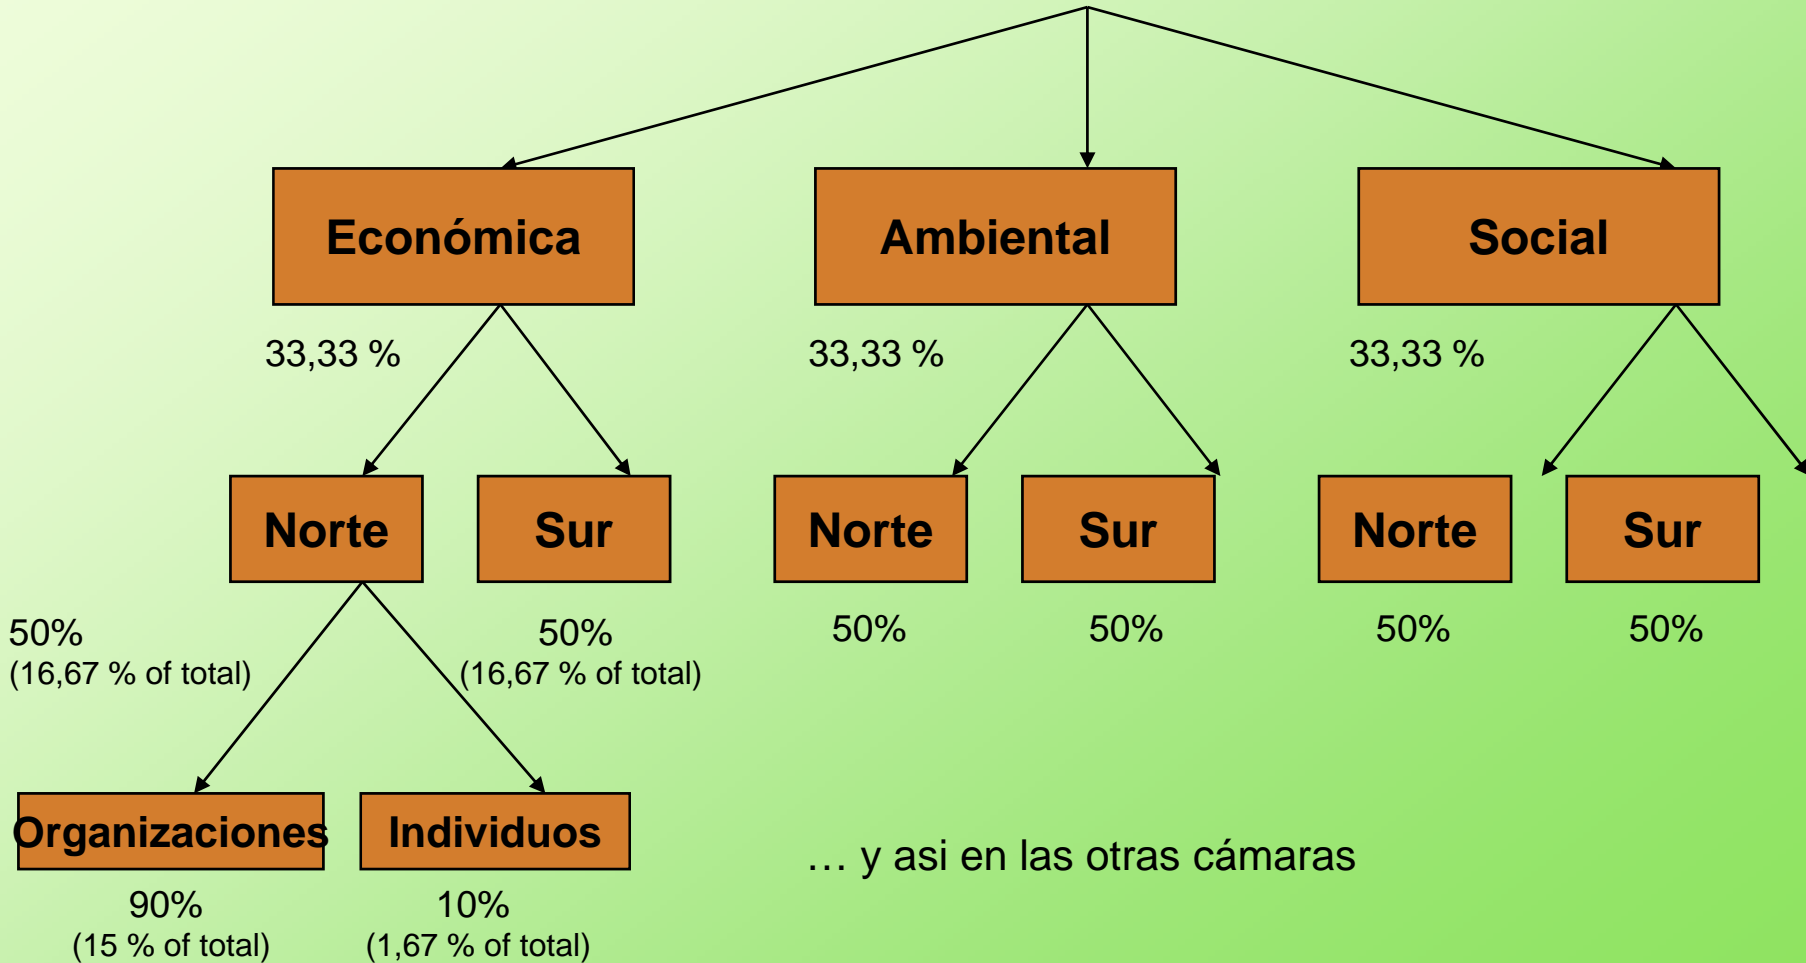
Económica

Ambiental

Social

33,33 %

33,33 %

33,33 %

Norte

Sur

Norte

Sur

Norte

Sur

50%
(16,67 % of total)

50%
(16,67 % of total)

50%

50%

50%

50%

Organizaciones

Individuos

… y asi en las otras cámaras

90%
(15 % of total)

10%
(1,67 % of total)